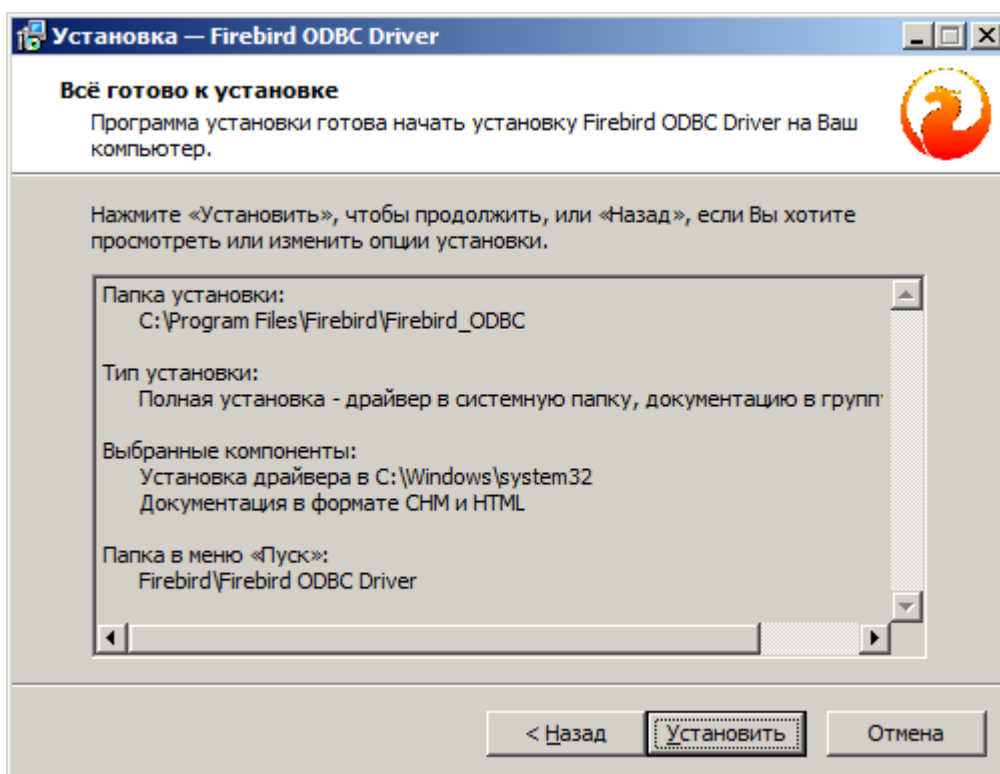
Установка — Firebird ODBC Driver

Всё готово к установке

Программа установки готова начать установку Firebird ODBC Driver на Ваш компьютер.

Нажмите «Установить», чтобы продолжить, или «Назад», если Вы хотите просмотреть или изменить опции установки.

Папка установки:
C:\Program Files\Firebird\Firebird_ODBC

Тип установки:
Полная установка - драйвер в системную папку, документацию в групп

Выбранные компоненты:
Установка драйвера в C:\Windows\system32
Документация в формате CHM и HTML

Папка в меню «Пуск»:
Firebird\Firebird ODBC Driver

< Назад | Установить | Отмена